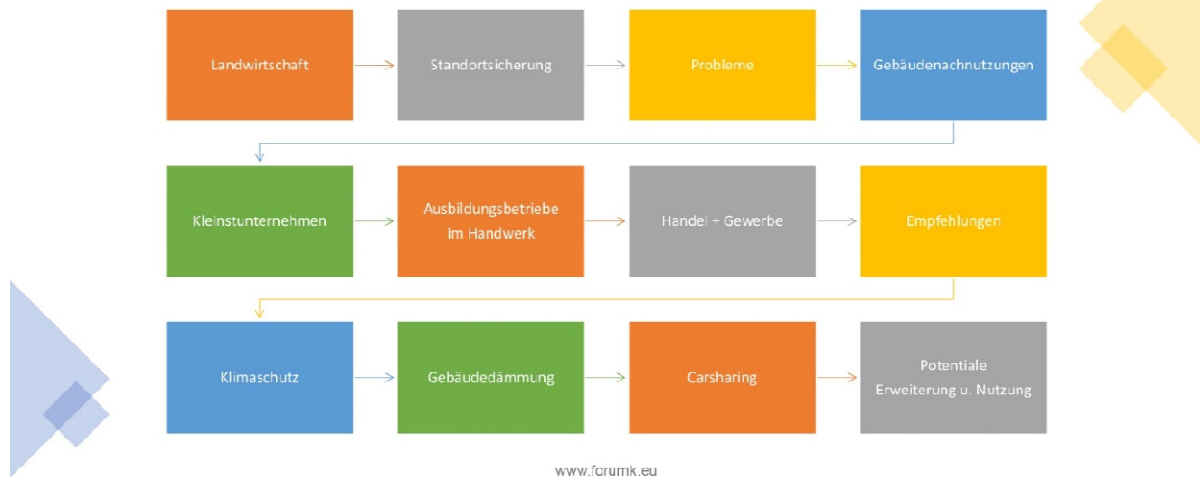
Landwirtschaft

Standortsicherung

Probleme

Gebäudenachnutzungen

Kleinstunternehmen

Ausbildungsbetriebe im Handwerk

Handel + Gewerbe

Empfehlungen

Klimaschutz

Gebäudedämmung

Carsharing

Potentiale
Erweiterung u. Nutzung

www.forumk.eu